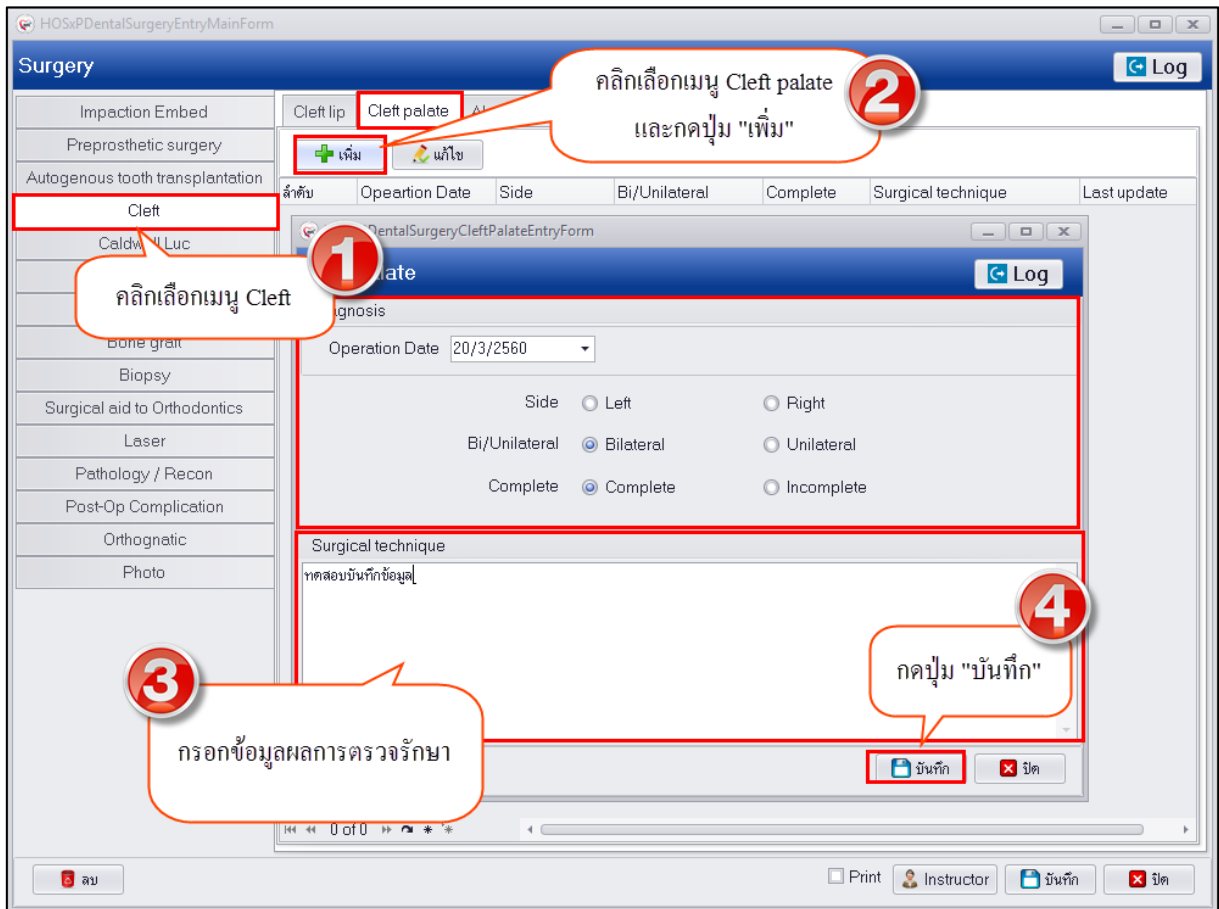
HOSxPDentalSurgeryEntryMainForm

Surgery

Log

Impaction Embed
Preprosthetic surgery
Autogenous tooth transplantation
Cleft
Caldw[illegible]l Luc
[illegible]
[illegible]
Bone graft
Biopsy
Surgical aid to Orthodontics
Laser
Pathology / Recon
Post-Op Complication
Orthognatic
Photo

Cleft lip | Cleft palate | Al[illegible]

คลิกเลือกเมนู Cleft palate และกดปุ่ม "เพิ่ม"

2

เพิ่ม | แก้ไข

| ลำดับ | Opeartion Date | Side | Bi/Unilateral | Complete | Surgical technique | Last update |
|---|---|---|---|---|---|---|

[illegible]DentalSurgeryCleftPalateEntryForm

1

คลิกเลือกเมนู Cleft

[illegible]ate

Log

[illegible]gnosis

Operation Date 20/3/2560

Side Left Right

Bi/Unilateral Bilateral Unilateral

Complete Complete Incomplete

Surgical technique

ทดสอบบันทึกข้อมูล

4

กดปุ่ม "บันทึก"

3

กรอกข้อมูลผลการตรวจรักษา

บันทึก ปิด

0 of 0

ลบ

Print Instructor บันทึก ปิด